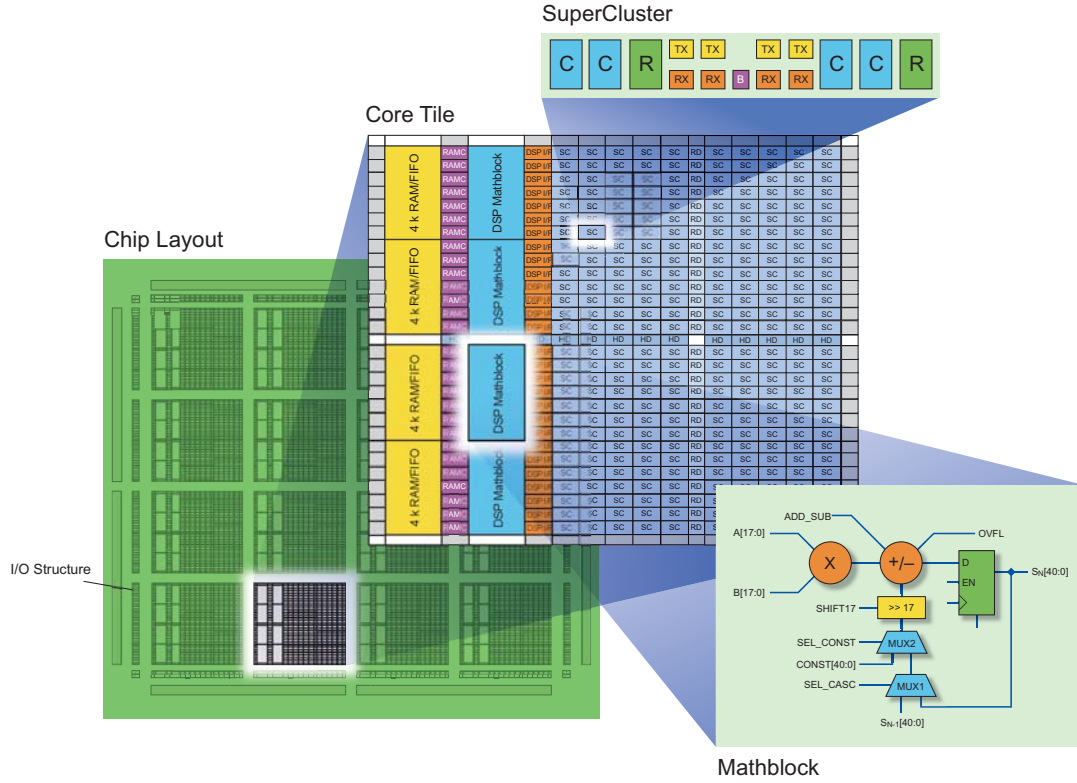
SuperCluster

| C | C | R | TX | TX | | TX | TX | C | C | R |
|---|---|---|---|---|---|---|---|---|---|---|
| | | | RX | RX | B | RX | RX | | | |

Core Tile

4 k RAM/FIFO
4 k RAM/FIFO
4 k RAM/FIFO
4 k RAM/FIFO

RAMC

DSP Mathblock
DSP Mathblock
DSP Mathblock
DSP Mathblock

DSP I/F

SC SC SC SC SC RD SC SC SC SC SC

HD HD HD HD HD HD HD HD HD HD

Chip Layout

I/O Structure

ADD_SUB
A[17:0]
X
+/–
OVFL
D
EN
$S_N[40:0]$
B[17:0]
SHIFT17
>> 17
SEL_CONST
MUX2
CONST[40:0]
SEL_CASC
MUX1
$S_{N-1}[40:0]$

Mathblock